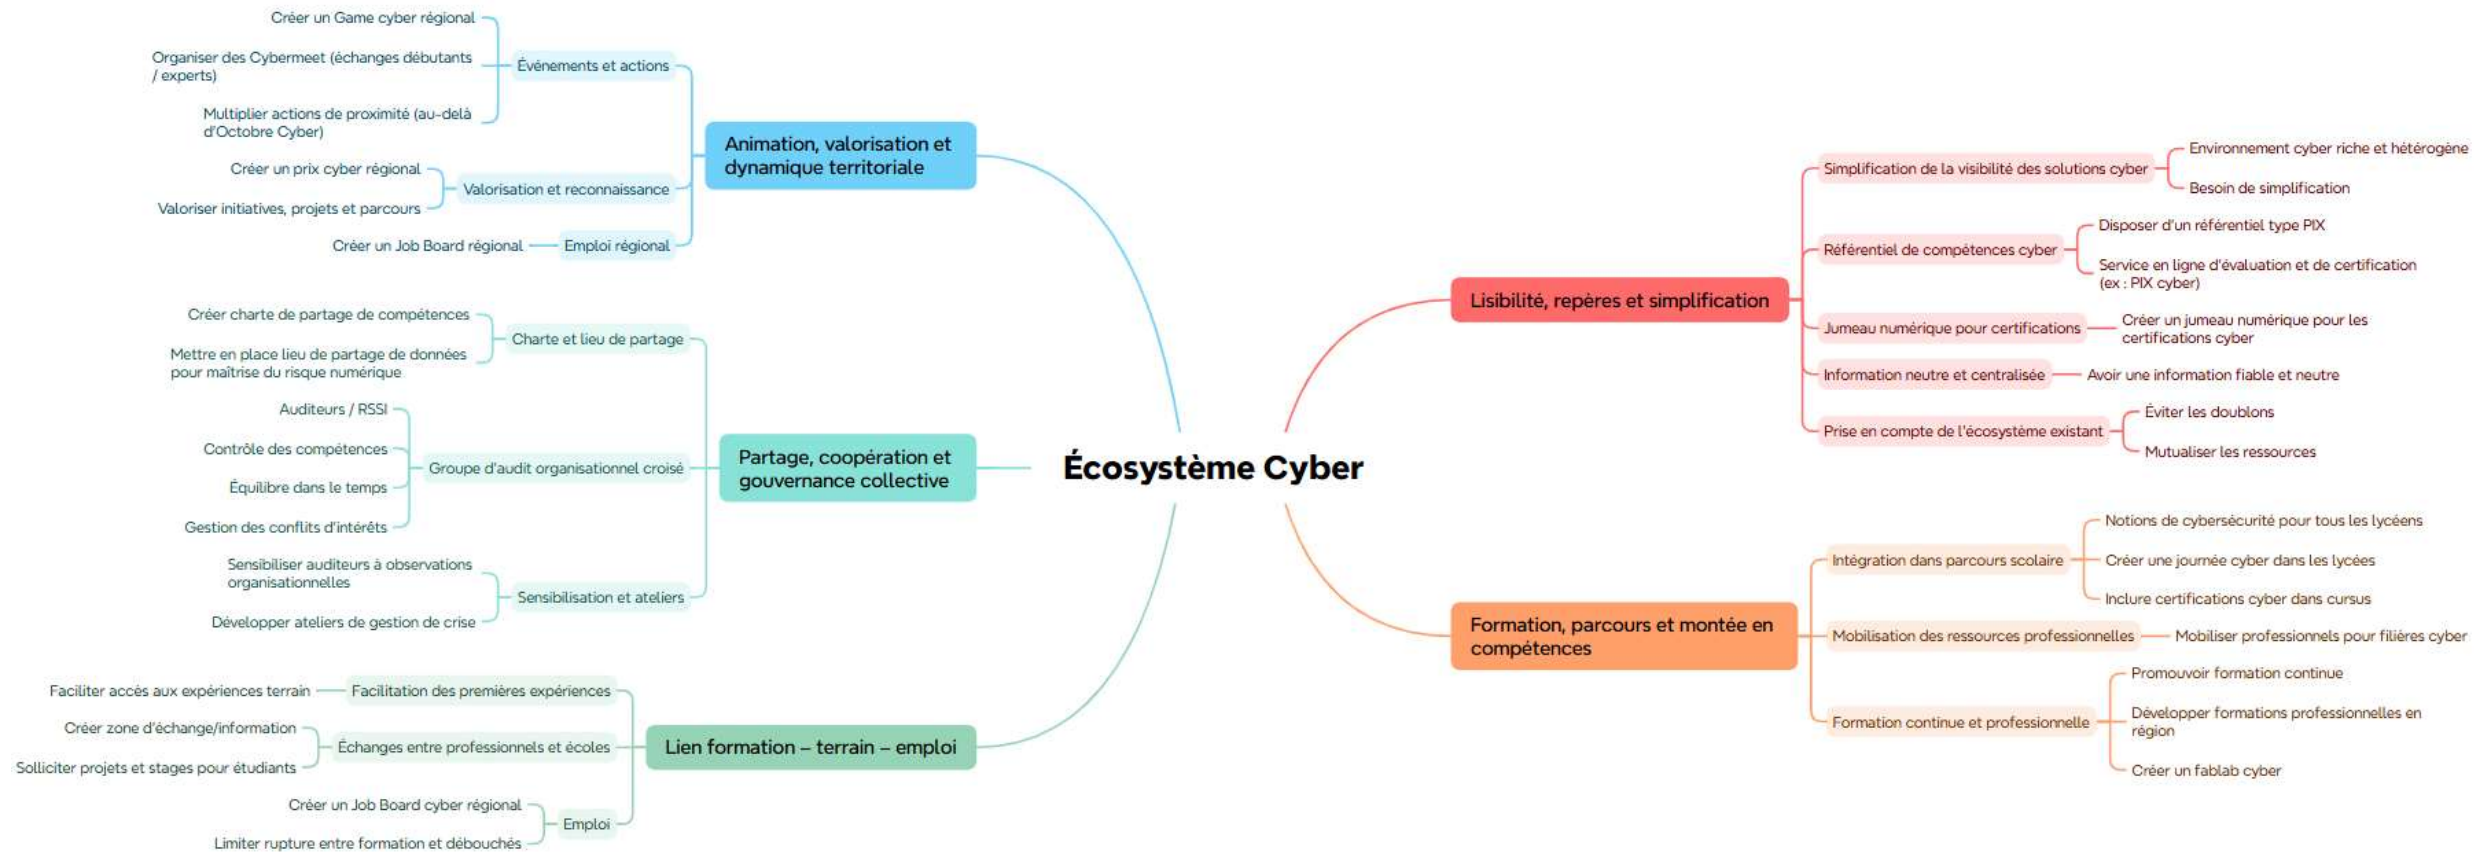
Écosystème Cyber

Animation, valorisation et dynamique territoriale

Événements et actions
Créer un Game cyber régional
Organiser des Cybermeet (échanges débutants / experts)
Multiplier actions de proximité (au-delà d'Octobre Cyber)

Valorisation et reconnaissance
Créer un prix cyber régional
Valoriser initiatives, projets et parcours

Emploi régional
Créer un Job Board régional

Partage, coopération et gouvernance collective

Charte et lieu de partage
Créer charte de partage de compétences
Mettre en place lieu de partage de données pour maîtrise du risque numérique

Groupe d'audit organisationnel croisé
Auditeurs / RSSI
Contrôle des compétences
Équilibre dans le temps
Gestion des conflits d'intérêts

Sensibilisation et ateliers
Sensibiliser auditeurs à observations organisationnelles
Développer ateliers de gestion de crise

Lien formation – terrain – emploi

Facilitation des premières expériences
Faciliter accès aux expériences terrain

Échanges entre professionnels et écoles
Créer zone d'échange/information
Solliciter projets et stages pour étudiants

Emploi
Créer un Job Board cyber régional
Limiter rupture entre formation et débouchés

Lisibilité, repères et simplification

Simplification de la visibilité des solutions cyber
Environnement cyber riche et hétérogène
Besoin de simplification

Référentiel de compétences cyber
Disposer d'un référentiel type PIX
Service en ligne d'évaluation et de certification (ex : PIX cyber)

Jumeau numérique pour certifications
Créer un jumeau numérique pour les certifications cyber

Information neutre et centralisée
Avoir une information fiable et neutre

Prise en compte de l'écosystème existant
Éviter les doublons
Mutualiser les ressources

Formation, parcours et montée en compétences

Intégration dans parcours scolaire
Notions de cybersécurité pour tous les lycéens
Créer une journée cyber dans les lycées
Inclure certifications cyber dans cursus

Mobilisation des ressources professionnelles
Mobiliser professionnels pour filières cyber

Formation continue et professionnelle
Promouvoir formation continue
Développer formations professionnelles en région
Créer un fablab cyber